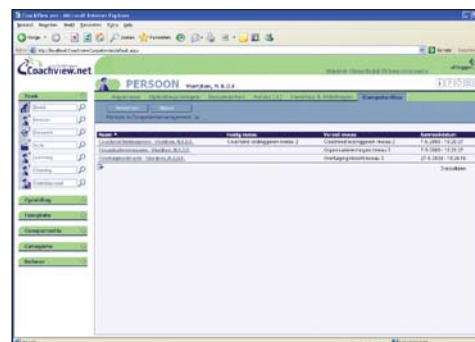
Coachview.net - Microsoft Internet Explorer

Coachview.net

PERSOON Voorbeeld, N.B.D.E

afmelden

Zoek

Beheer

Opleiding

Template

Competentie

Categorie

Beheer

Competenties

Nieuw

| Naam | Huidig niveau | Vereist niveau | Aanmaakdatum |
|---|---|---|---|
| Coachend leidinggeven - Voorbeeld, N.B.D.E | Coachend leidinggeven niveau 2 | Coachend leidinggeven niveau 2 | 7-6-2008 - 15:20:27 |
| Organisatievermogen - Voorbeeld, N.B.D.E | | Organisatievermogen niveau 3 | 7-6-2008 - 15:20:27 |
| Overtuigingskracht - Voorbeeld, N.B.D.E | | Overtuigingskracht niveau 2 | 27-6-2008 - 10:26:50 |

3 resultaten